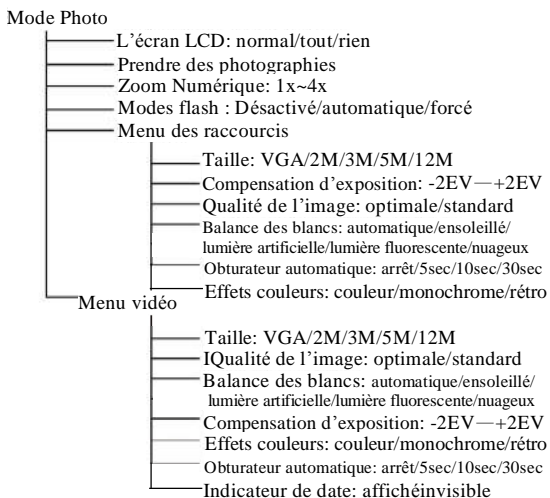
Mode Photo
L'écran LCD: normal/tout/rien
Prendre des photographies
Zoom Numérique: 1x~4x
Modes flash : Désactivé/automatique/forcé
Menu des raccourcis
Taille: VGA/2M/3M/5M/12M
Compensation d'exposition: -2EV—+2EV
Qualité de l'image: optimale/standard
Balance des blancs: automatique/ensoleillé/ lumière artificielle/lumière fluorescente/nuageux
Obturateur automatique: arrêt/5sec/10sec/30sec
Effets couleurs: couleur/monochrome/rétro
Menu vidéo
Taille: VGA/2M/3M/5M/12M
IQualité de l'image: optimale/standard
Balance des blancs: automatique/ensoleillé/ lumière artificielle/lumière fluorescente/nuageux
Compensation d'exposition: -2EV—+2EV
Effets couleurs: couleur/monochrome/rétro
Obturateur automatique: arrêt/5sec/10sec/30sec
Indicateur de date: affichéinvisible